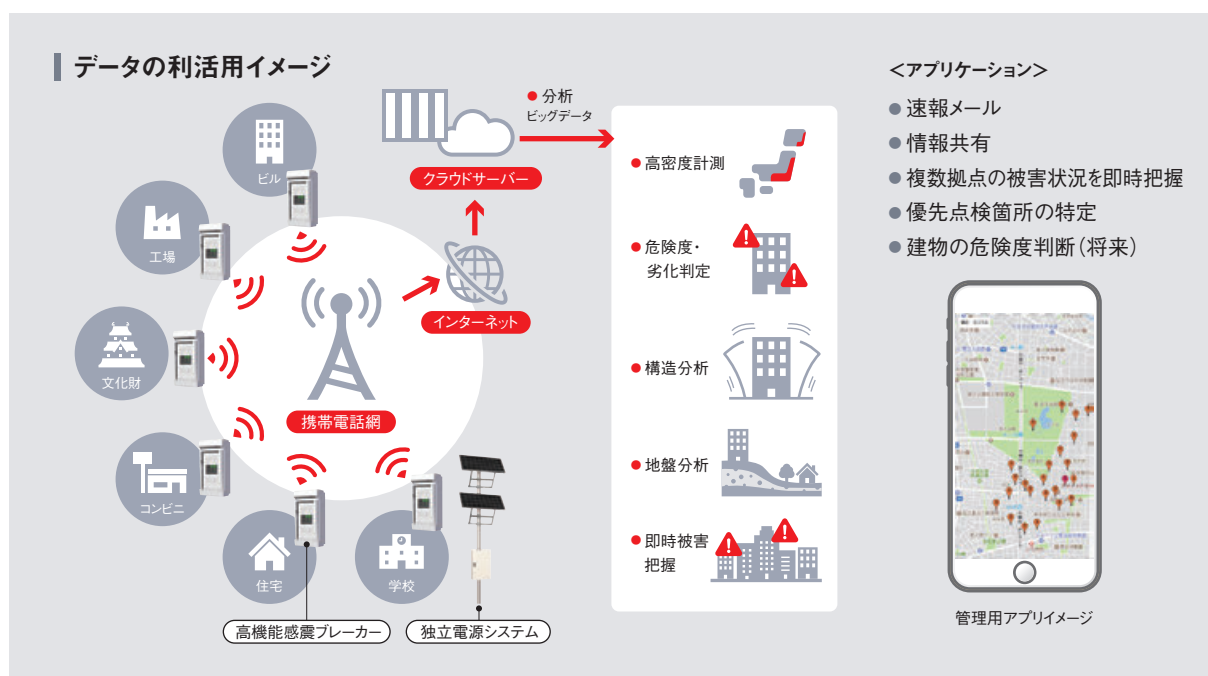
データの利活用イメージ

ビル
工場
文化財
コンビニ
住宅
学校

携帯電話網

インターネット

クラウドサーバー

● 分析
ビッグデータ

● 高密度計測
● 危険度・劣化判定
● 構造分析
● 地盤分析
● 即時被害把握

高機能感震ブレーカー
独立電源システム

<アプリケーション>
● 速報メール
● 情報共有
● 複数拠点の被害状況を即時把握
● 優先点検箇所の特定
● 建物の危険度判断（将来）

管理用アプリイメージ